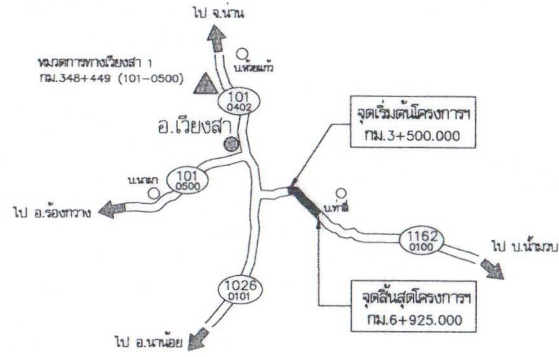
ไป จ.น่าน

หมวดการทางเวียงสา 1
กม.348+449 (101-0500)

บ.ห้วยแก้ว

101
0402

อ.เวียงสา

จุดเริ่มต้นโครงการฯ
กม.3+500.000

บ.นานก

101
0500

ไป อ.ร้องกวาง

บ.ท่าลี่

1162
0100

ไป บ.น้ำมวบ

1026
0101

จุดสิ้นสุดโครงการฯ
กม.6+925.000

ไป อ.นาน้อย